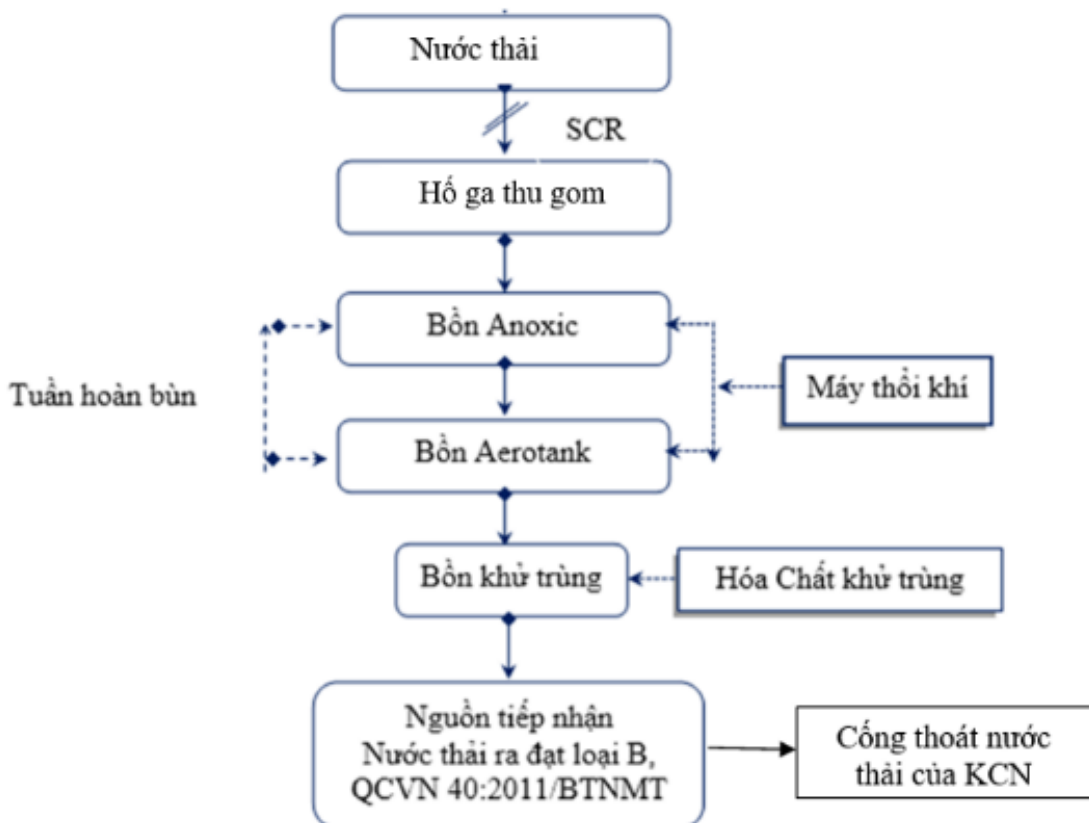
Nước thải

SCR

Hố ga thu gom

Bồn Anoxic

Tuần hoàn bùn

Máy thổi khí

Bồn Aerotank

Bồn khử trùng

Hóa Chất khử trùng

Nguồn tiếp nhận
Nước thải ra đạt loại B,
QCVN 40:2011/BTNMT

Cống thoát nước thải của KCN